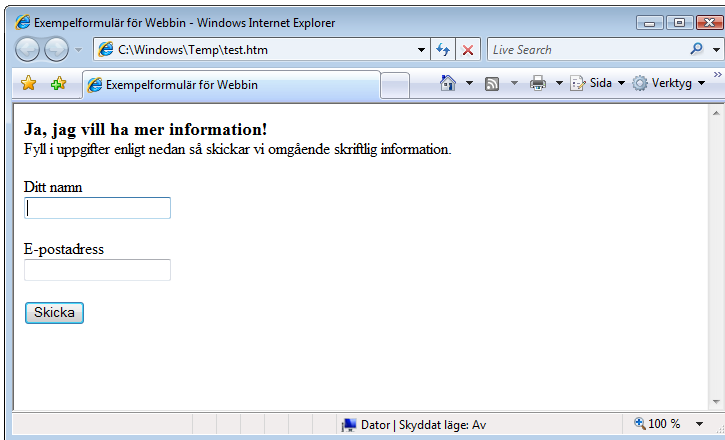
Exempelformulär för Webbin - Windows Internet Explorer

C:\Windows\Temp\test.htm

Live Search

Exempelformulär för Webbin

Sida

Verktyg

**Ja, jag vill ha mer information!**
Fyll i uppgifter enligt nedan så skickar vi omgående skriftlig information.

Ditt namn

E-postadress

Skicka

Dator | Skyddat läge: Av

100 %